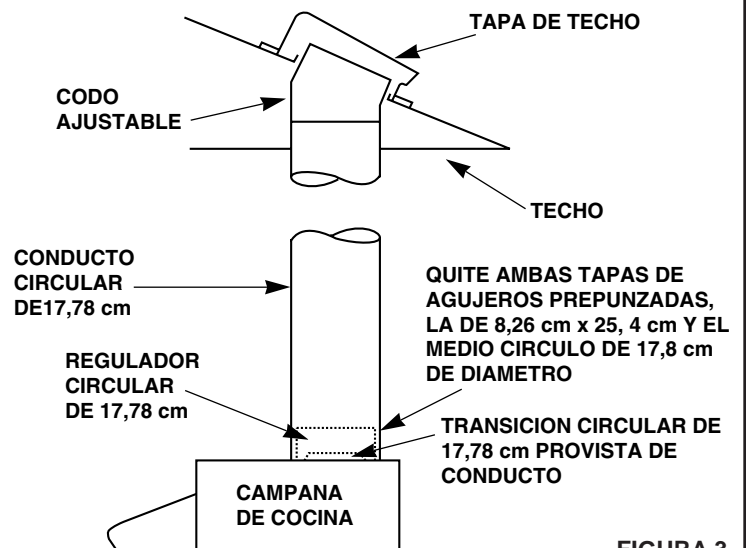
TAPA DE TECHO

CODO AJUSTABLE

TECHO

CONDUCTO CIRCULAR DE17,78 cm

QUITE AMBAS TAPAS DE AGUJEROS PREPUNZADAS, LA DE 8,26 cm x 25, 4 cm Y EL MEDIO CIRCULO DE 17,8 cm DE DIAMETRO

REGULADOR CIRCULAR DE 17,78 cm

TRANSICION CIRCULAR DE 17,78 cm PROVISTA DE CONDUCTO

CAMPANA DE COCINA

FIGURA 3